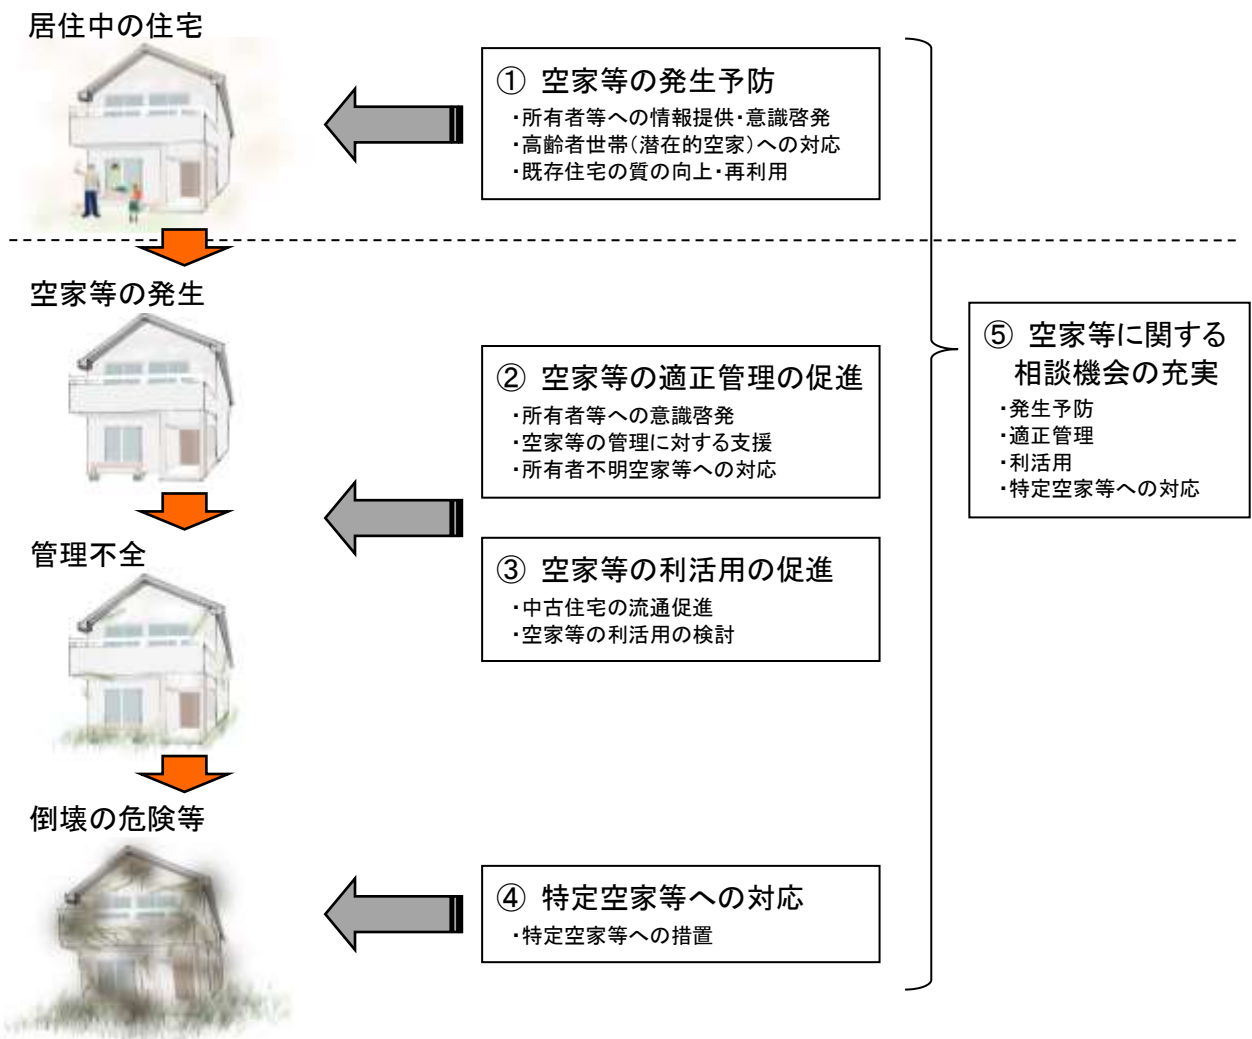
居住中の住宅

① 空家等の発生予防
・所有者等への情報提供・意識啓発
・高齢者世帯(潜在的空家)への対応
・既存住宅の質の向上・再利用

空家等の発生

② 空家等の適正管理の促進
・所有者等への意識啓発
・空家等の管理に対する支援
・所有者不明空家等への対応

⑤ 空家等に関する相談機会の充実
・発生予防
・適正管理
・利活用
・特定空家等への対応

管理不全

③ 空家等の利活用の促進
・中古住宅の流通促進
・空家等の利活用の検討

倒壊の危険等

④ 特定空家等への対応
・特定空家等への措置